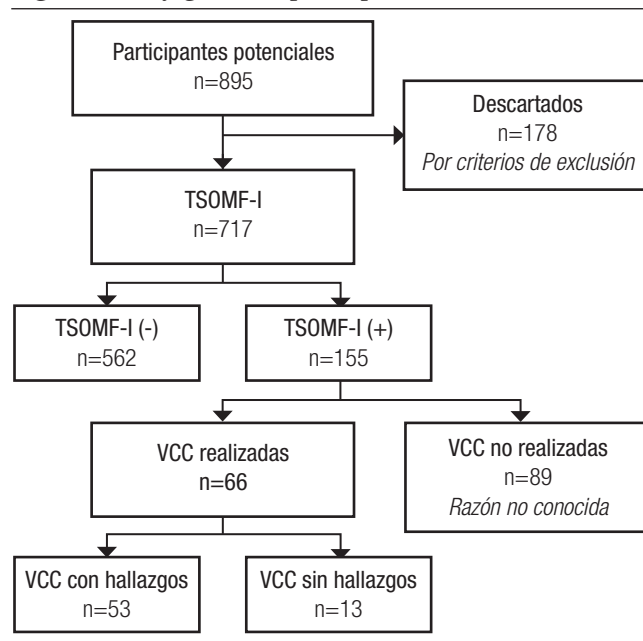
Participantes potenciales
n=895

Descartados
n=178
Por criterios de exclusión

TSOMF-I
n=717

TSOMF-I (-)
n=562

TSOMF-I (+)
n=155

VCC realizadas
n=66

VCC no realizadas
n=89
Razón no conocida

VCC con hallazgos
n=53

VCC sin hallazgos
n=13